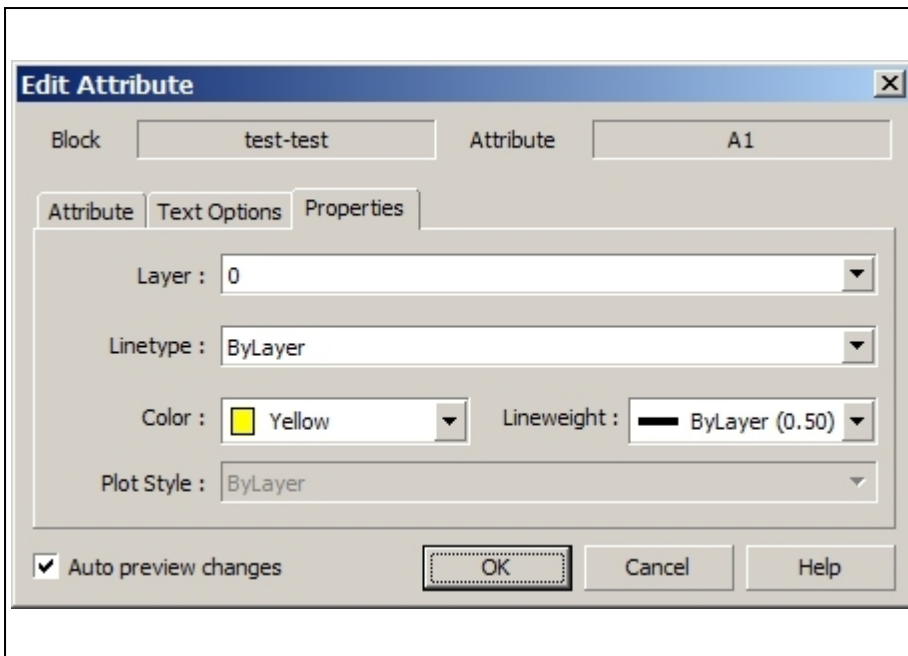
Edit Attribute

Block test-test Attribute A1

Attribute Text Options Properties

Layer : 0

Linetype : ByLayer

Color : Yellow Lineweight : ByLayer (0.50)

Plot Style : ByLayer

Auto preview changes OK Cancel Help